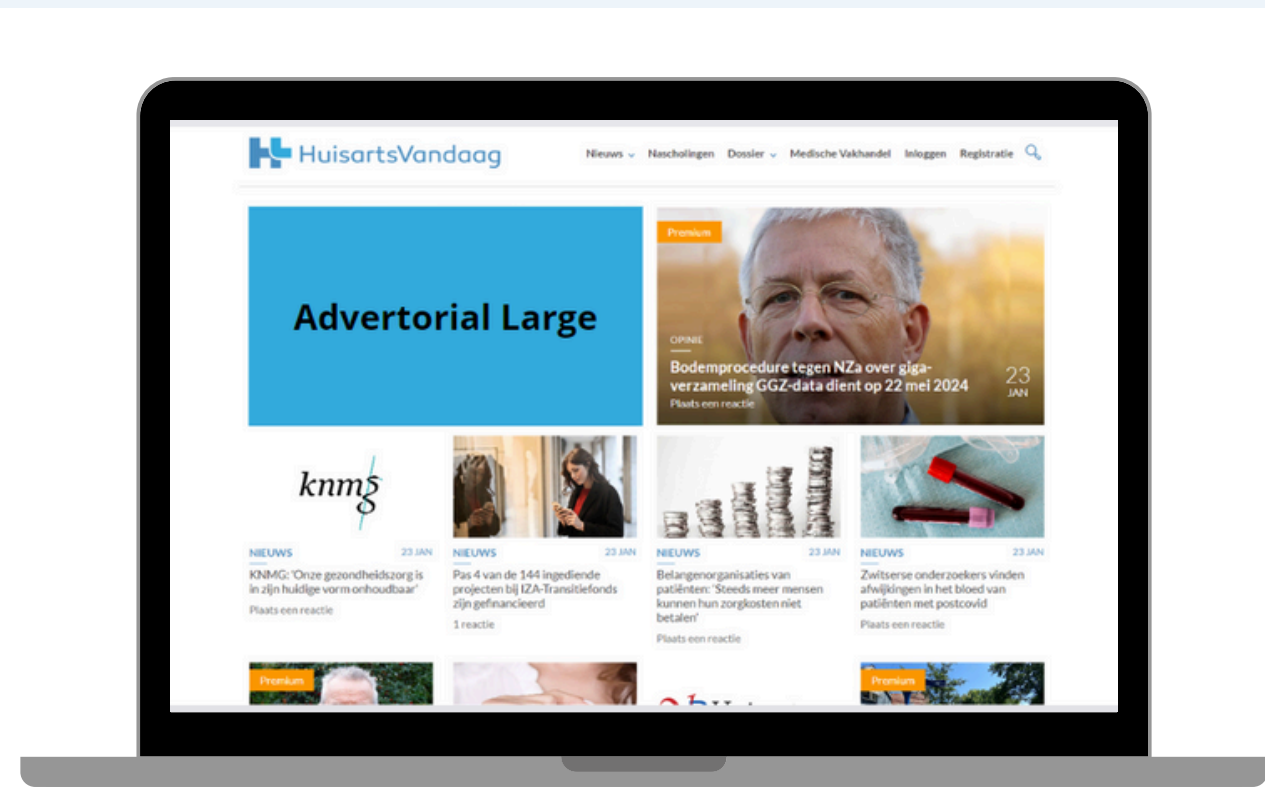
HuisartsVandaag

Nieuws Nascholingen Dossier Medische Vakhandel Inloggen Registratie

Advertorial Large

Premium

OPINIE

Bodemprocedure tegen NZa over gigaverzameling GGZ-data dient op 22 mei 2024

Plaats een reactie

23 JAN

knmg

NIEUWS 23 JAN

KNMG: 'Onze gezondheidszorg is in zijn huidige vorm onhoudbaar'

Plaats een reactie

NIEUWS 23 JAN

Pas 4 van de 144 ingediende projecten bij IZA-Transitiefonds zijn gefinancieerd

1 reactie

NIEUWS 23 JAN

Belangenorganisaties van patiënten: 'Steeds meer mensen kunnen hun zorgkosten niet betalen'

Plaats een reactie

NIEUWS 23 JAN

Zwitserse onderzoekers vinden afwijkingen in het bloed van patiënten met postcovid

Plaats een reactie

Premium

Premium